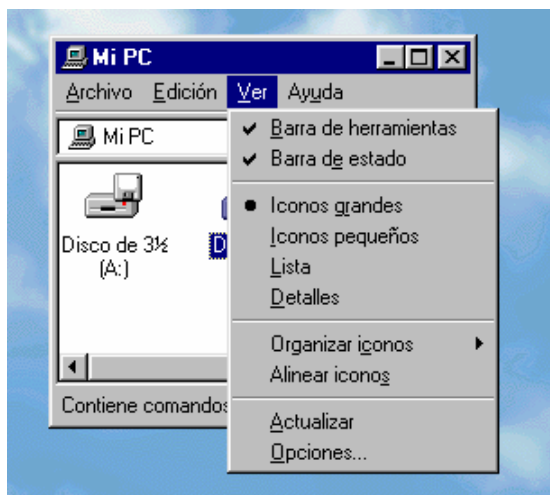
Mi PC

Archivo Edición Ver Ayuda

Mi PC

Disco de 3½ (A:)

D

Contiene comandos

Barra de herramientas
Barra de estado

Iconos grandes
Iconos pequeños
Lista
Detalles

Organizar iconos
Alinear iconos

Actualizar
Opciones...